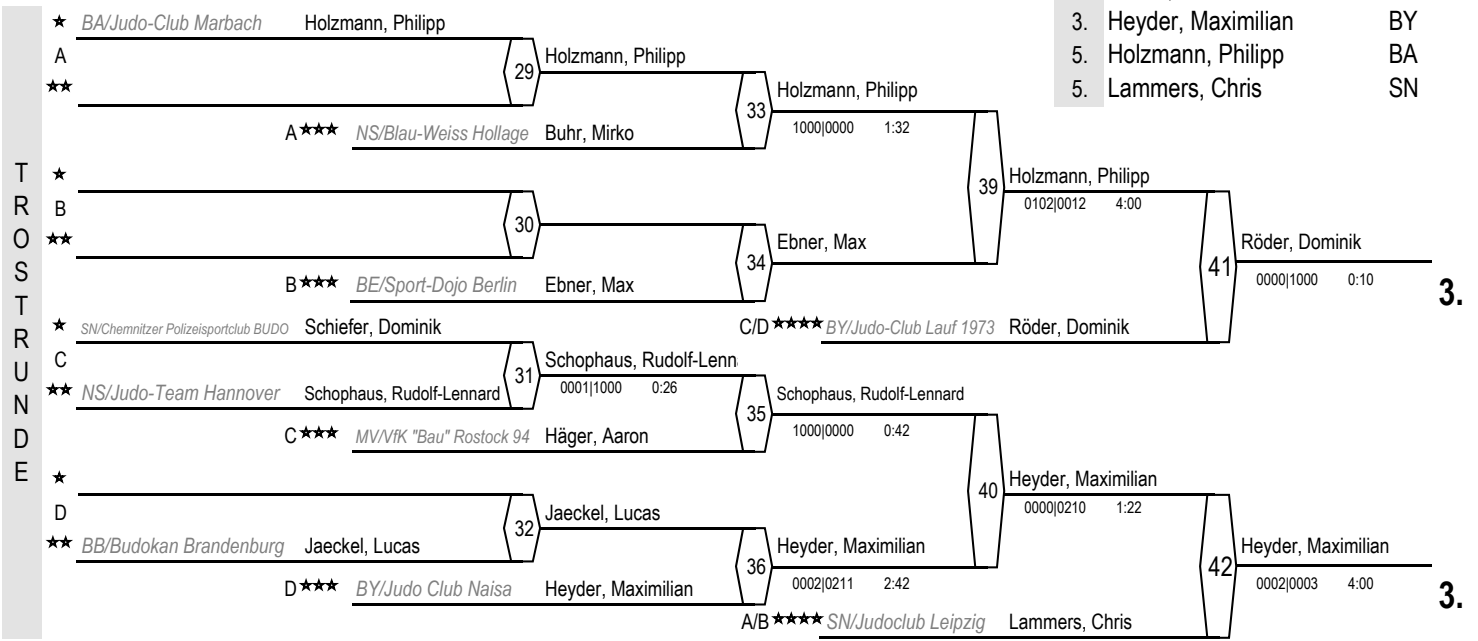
| | | |
|---|---|---|
| 3. | Heyder, Maximilian | BY |
| 5. | Holzmann, Philipp | BA |
| 5. | Lammers, Chris | SN |

TROSTRUNDE

★ BA/Judo-Club Marbach Holzmann, Philipp
A
★★
29 Holzmann, Philipp
A★★★ NS/Blau-Weiss Hollage Buhr, Mirko
33 Holzmann, Philipp
1000|0000 1:32
★
B
★★
30
B★★★ BE/Sport-Dojo Berlin Ebner, Max
34 Ebner, Max
39 Holzmann, Philipp
0102|0012 4:00
C/D★★★★ BY/Judo-Club Lauf 1973 Röder, Dominik
41 Röder, Dominik
0000|1000 0:10
3.

★ SN/Chemnitzer Polizeisportclub BUDO Schiefer, Dominik
C
★★ NS/Judo-Team Hannover Schophaus, Rudolf-Lennard
31 Schophaus, Rudolf-Lenn
0001|1000 0:26
C★★★ MV/VfK "Bau" Rostock 94 Häger, Aaron
35 Schophaus, Rudolf-Lennard
1000|0000 0:42
★
D
★★ BB/Budokan Brandenburg Jaeckel, Lucas
32 Jaeckel, Lucas
D★★★ BY/Judo Club Naisa Heyder, Maximilian
36 Heyder, Maximilian
0002|0211 2:42
40 Heyder, Maximilian
0000|0210 1:22
A/B★★★★ SN/Judoclub Leipzig Lammers, Chris
42 Heyder, Maximilian
0002|0003 4:00
3.